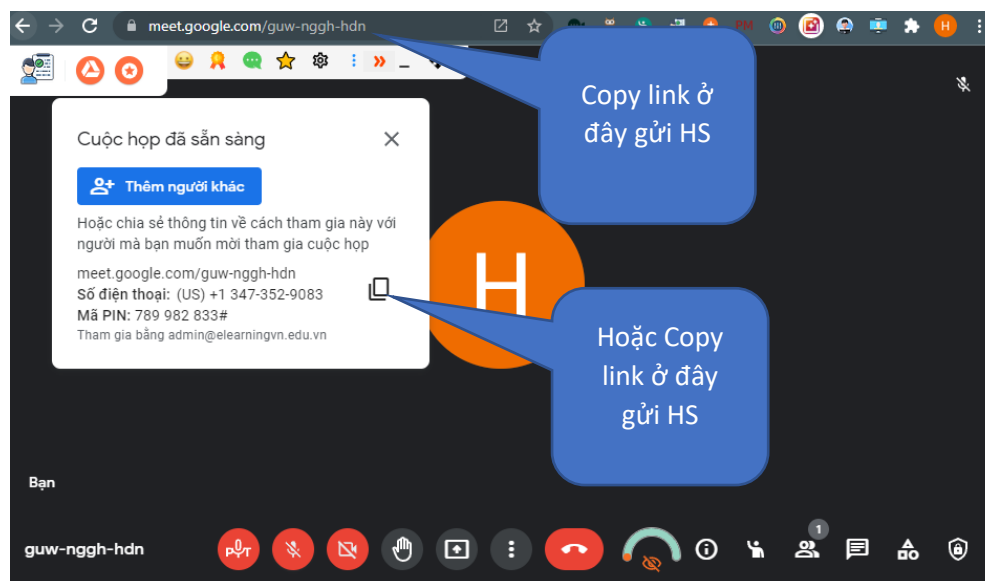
meet.google.com/guw-nggh-hdn

PM

H

Copy link ở đây gửi HS

Cuộc họp đã sẵn sàng

Thêm người khác

Hoặc chia sẻ thông tin về cách tham gia này với người mà bạn muốn mời tham gia cuộc họp

meet.google.com/guw-nggh-hdn
Số điện thoại: (US) +1 347-352-9083
Mã PIN: 789 982 833#
Tham gia bằng admin@elearningvn.edu.vn

H

Hoặc Copy link ở đây gửi HS

Bạn

guw-nggh-hdn

1